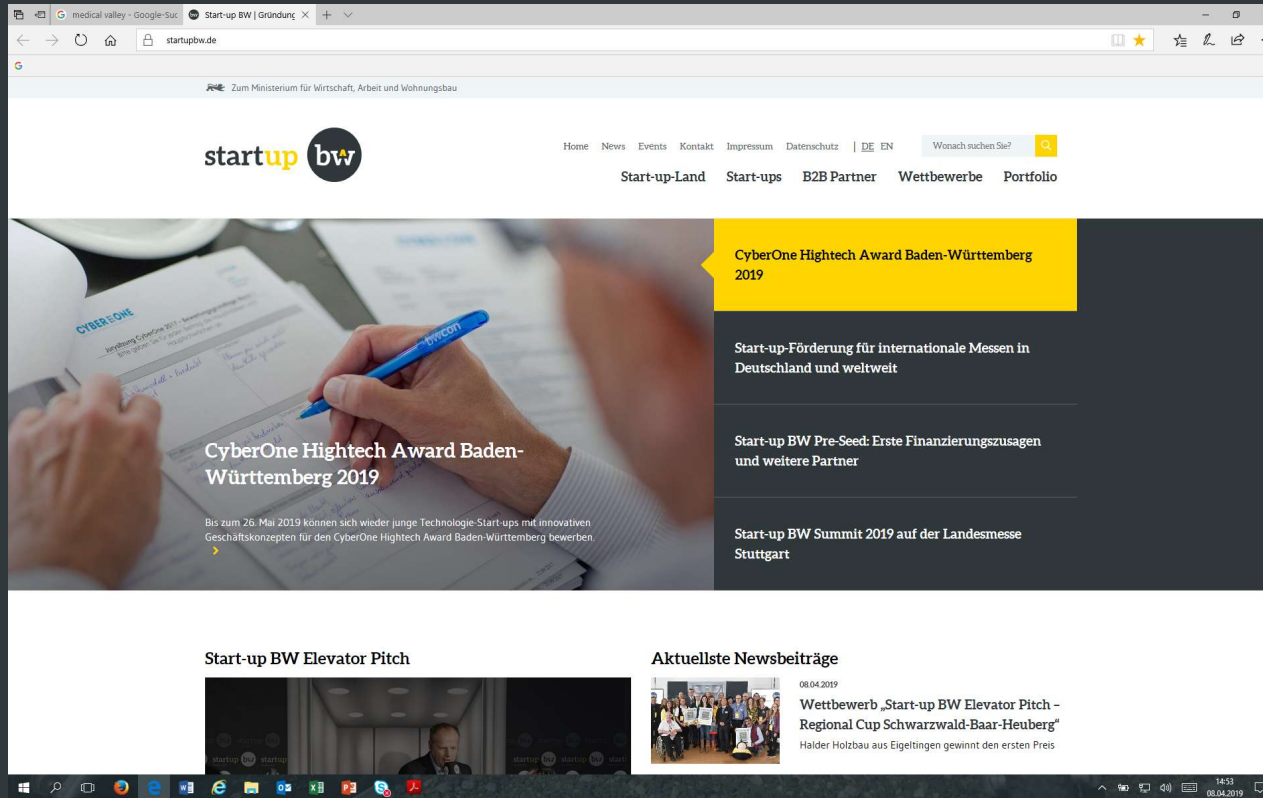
medical valley - Google-Suc
Start-up BW | Gründung
startupbw.de
Zum Ministerium für Wirtschaft, Arbeit und Wohnungsbau

startup bw

Home News Events Kontakt Impressum Datenschutz | DE EN
Wonach suchen Sie?
Start-up-Land Start-ups B2B Partner Wettbewerbe Portfolio

CyberOne Hightech Award Baden-Württemberg 2019

Bis zum 26. Mai 2019 können sich wieder junge Technologie-Start-ups mit innovativen Geschäftskonzepten für den CyberOne Hightech Award Baden-Württemberg bewerben.

CyberOne Hightech Award Baden-Württemberg 2019

Start-up-Förderung für internationale Messen in Deutschland und weltweit

Start-up BW Pre-Seed: Erste Finanzierungszusagen und weitere Partner

Start-up BW Summit 2019 auf der Landesmesse Stuttgart

Start-up BW Elevator Pitch

Aktuellste Newsbeiträge

08.04.2019
Wettbewerb „Start-up BW Elevator Pitch – Regional Cup Schwarzwald-Baar-Heuberg“
Halder Holzbau aus Eigeltingen gewinnt den ersten Preis

14:53
08.04.2019